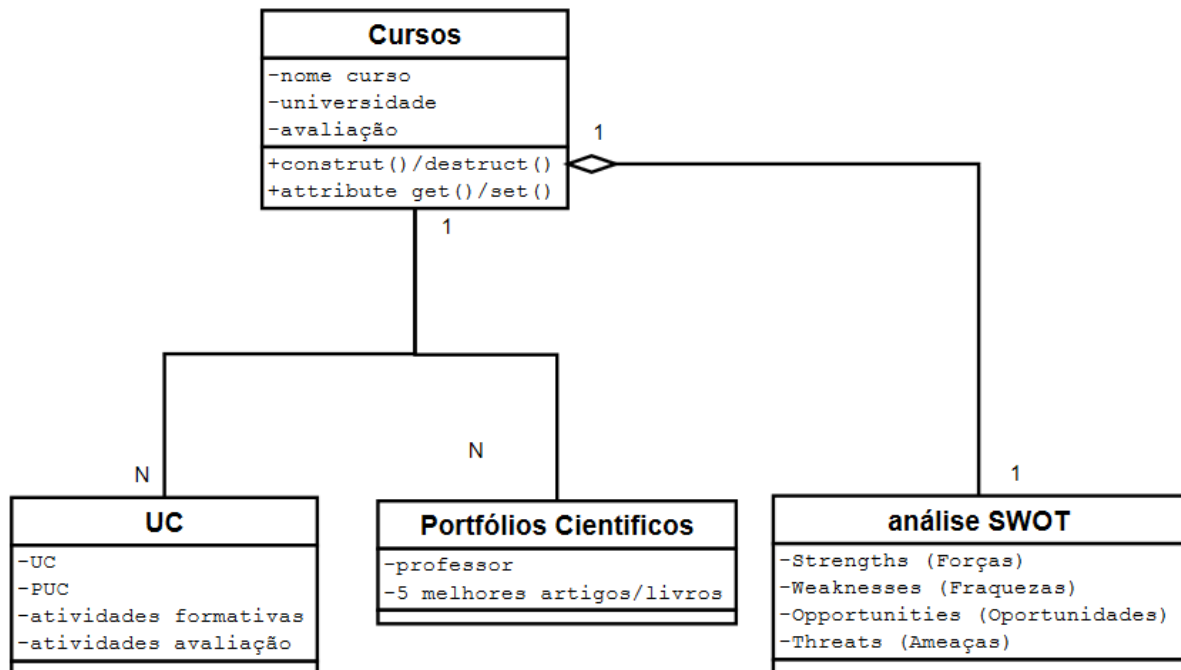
Cursos
-nome curso
-universidade
-avaliação
+construt()/destruct()
+attribute get()/set()

1

1

N

N

1

UC
-UC
-PUC
-atividades formativas
-atividades avaliação

Portfólios Cientificos
-professor
-5 melhores artigos/livros

análise SWOT
-Strengths (Forças)
-Weaknesses (Fraquezas)
-Opportunities (Oportunidades)
-Threats (Ameaças)